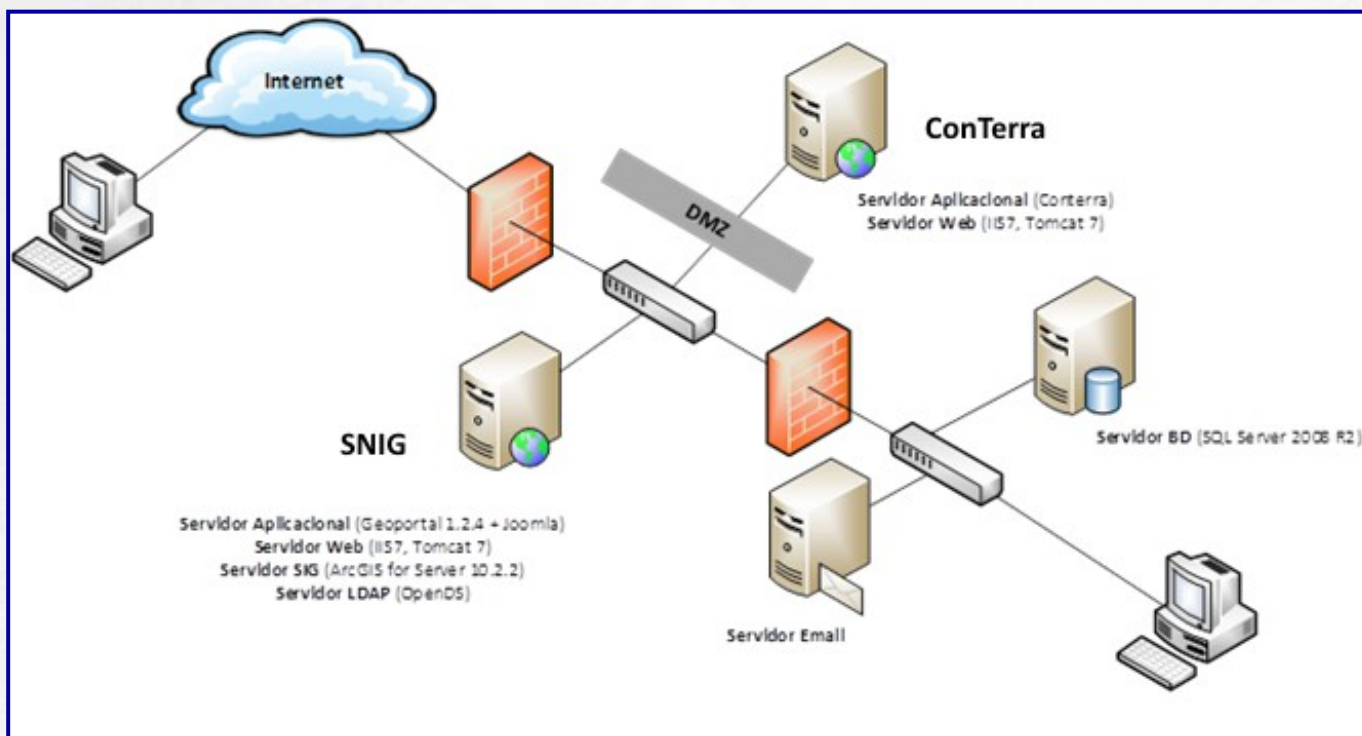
Internet

ConTerra

DMZ

Servidor Aplicacional (Conterra)
Servidor Web (IIS7, Tomcat 7)

Servidor BD (SQL Server 2008 R2)

SNIG

Servidor Aplicacional (Geoportal 1.2.4 + Joomla)
Servidor Web (IIS7, Tomcat 7)
Servidor SIG (ArcGIS for Server 10.2.2)
Servidor LDAP (OpenDS)

Servidor Email